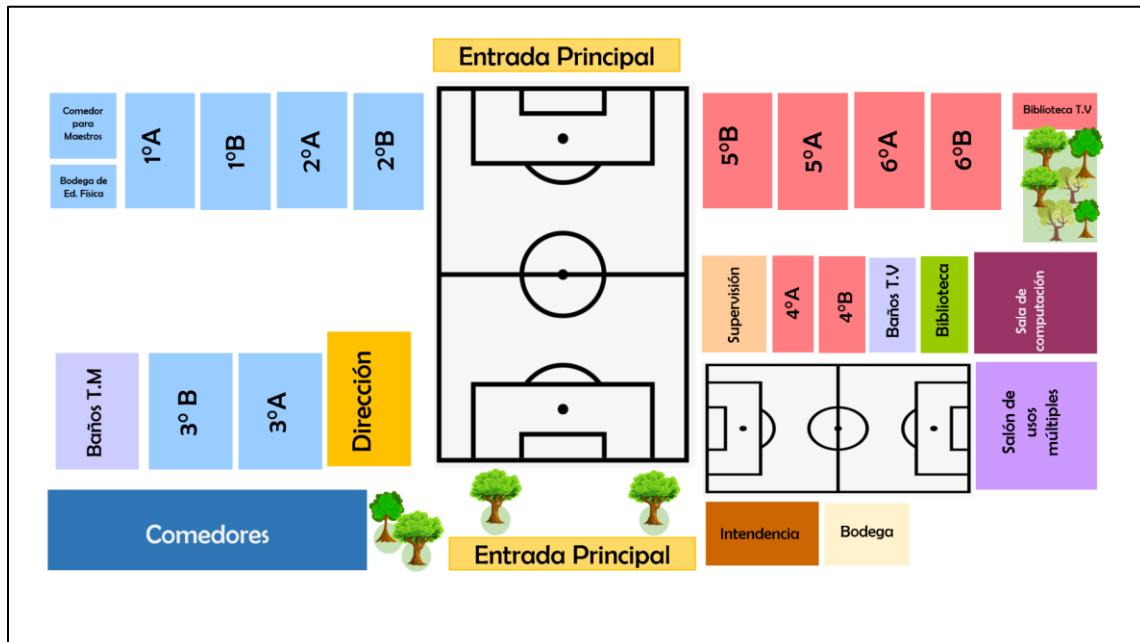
Entrada Principal

Comedor para Maestros

Bodega de Ed. Física

1ºA

1ºB

2ºA

2ºB

5ºB

5ºA

6ºA

6ºB

Biblioteca T.V

Supervisión

4ºA

4ºB

Baños T.V

Biblioteca

Sala de computación

Baños T.M

3º B

3ºA

Dirección

Salón de usos múltiples

Comedores

Entrada Principal

Intendencia

Bodega